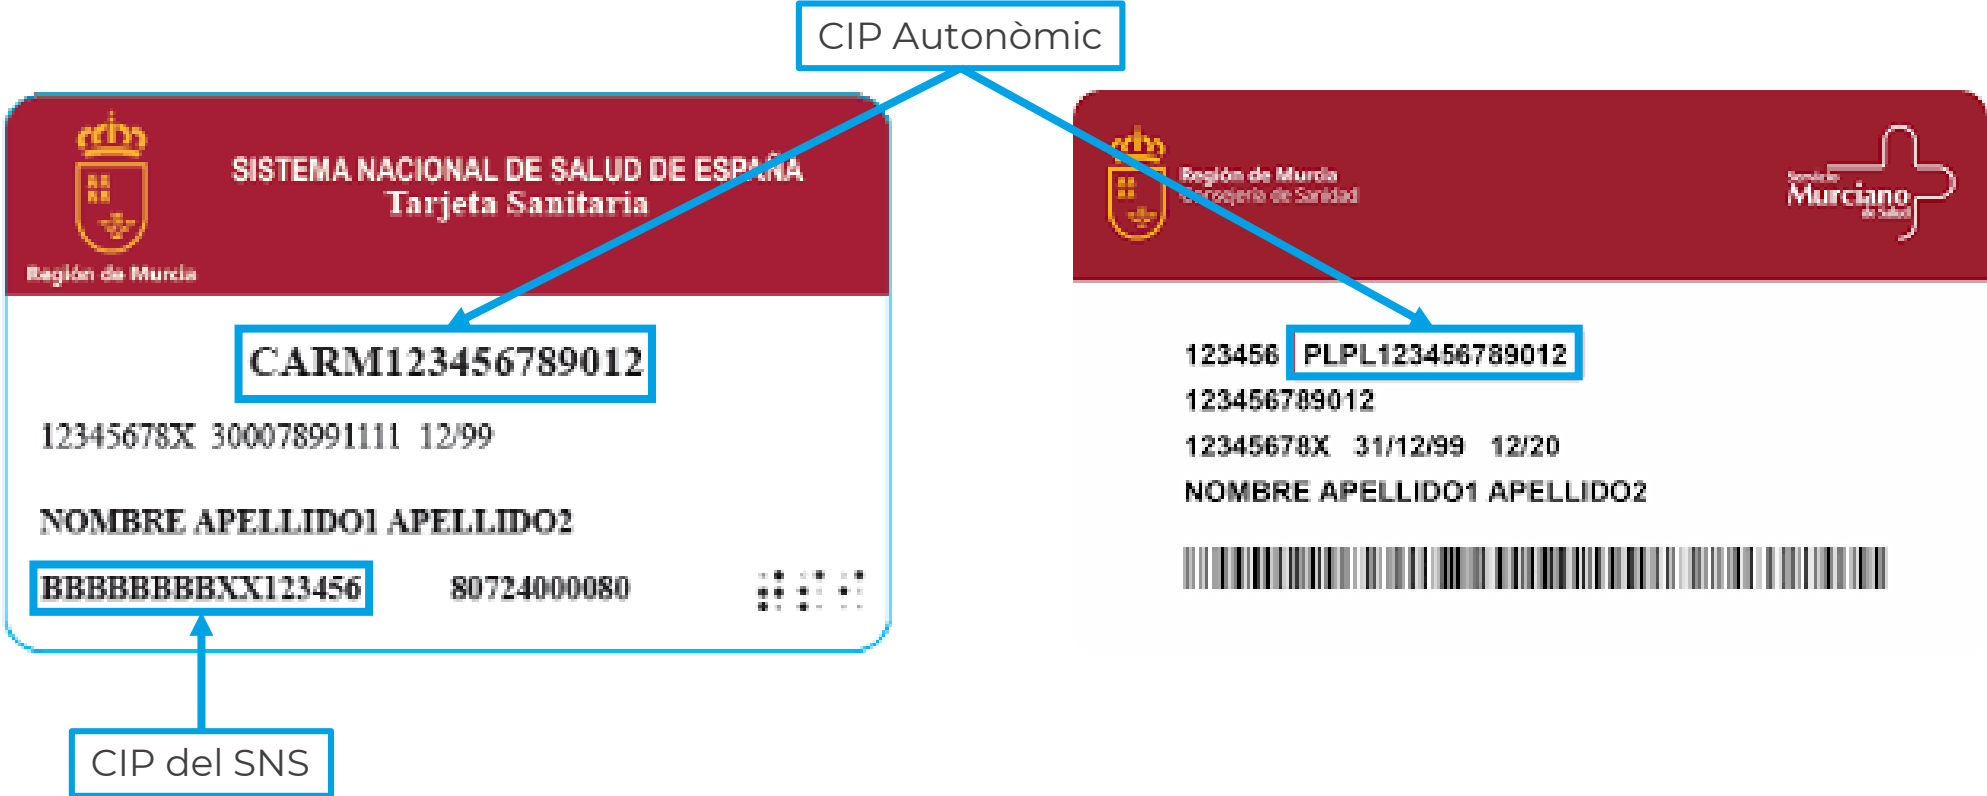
CIP Autonòmic

Región de Murcia

SISTEMA NACIONAL DE SALUD DE ESPAÑA
Tarjeta Sanitaria

CARM123456789012

12345678X 300078991111 12/99

NOMBRE APELLIDO1 APELLIDO2

BBBBBBBBXX123456 80724000080

CIP del SNS

Región de Murcia
Consejería de Sanidad

Servicio Murciano de Salud

123456 PLPL123456789012
123456789012
12345678X 31/12/99 12/20
NOMBRE APELLIDO1 APELLIDO2